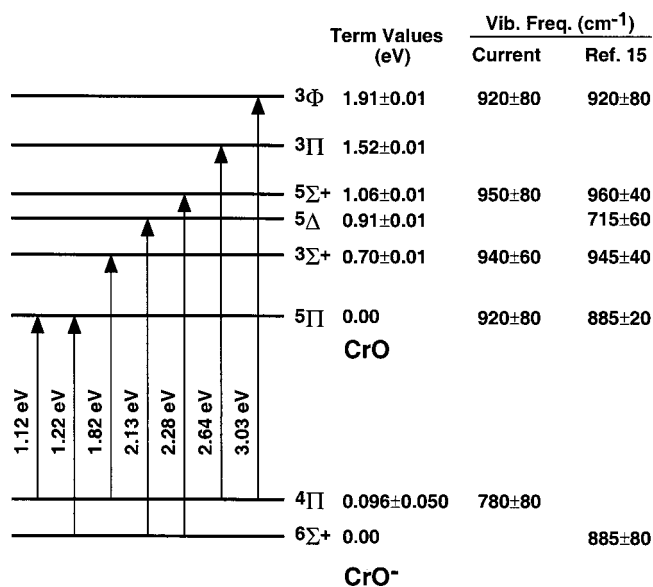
| | Term Values (eV) | Vib. Freq. ($cm^{-1}$) Current | Ref. 15 |
|---|---|---|---|
| $^3\Phi$ | 1.91±0.01 | 920±80 | 920±80 |
| $^3\Pi$ | 1.52±0.01 | | |
| $^5\Sigma^+$ | 1.06±0.01 | 950±80 | 960±40 |
| $^5\Delta$ | 0.91±0.01 | | 715±60 |
| $^3\Sigma^+$ | 0.70±0.01 | 940±60 | 945±40 |
| $^5\Pi$ | 0.00 | 920±80 | 885±20 |

CrO

1.12 eV
1.22 eV
1.82 eV
2.13 eV
2.28 eV
2.64 eV
3.03 eV

| | | | |
|---|---|---|---|
| $^4\Pi$ | 0.096±0.050 | 780±80 | |
| $^6\Sigma^+$ | 0.00 | | 885±80 |

$CrO^-$